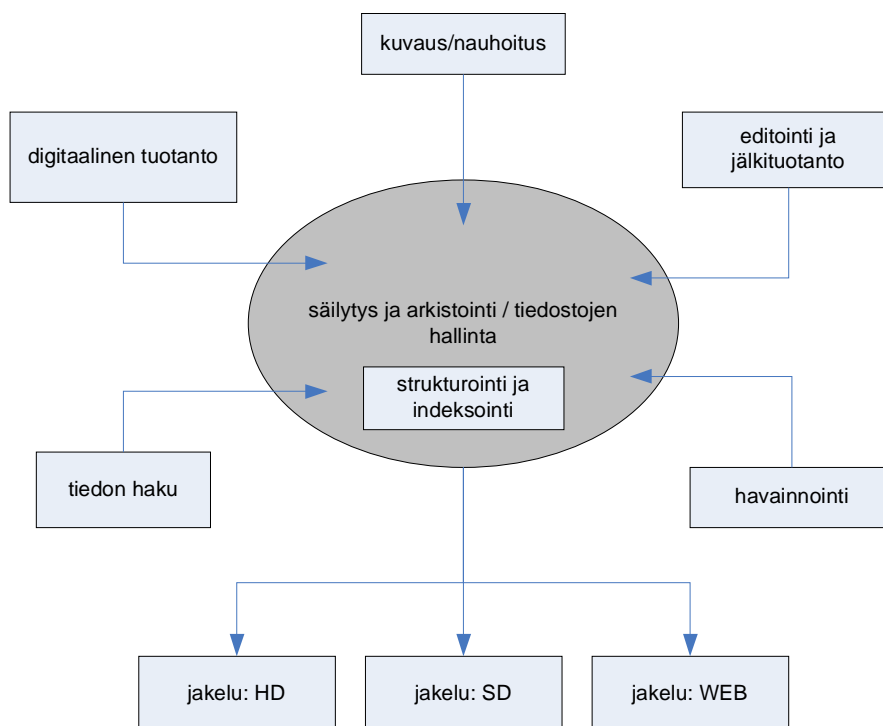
kuvaus/nauhoitus

digitaalinen tuotanto

editointi ja jälkituotanto

säilytys ja arkistointi / tiedostojen hallinta

strukturointi ja indeksointi

tiedon haku

havainnointi

jakelu: HD

jakelu: SD

jakelu: WEB